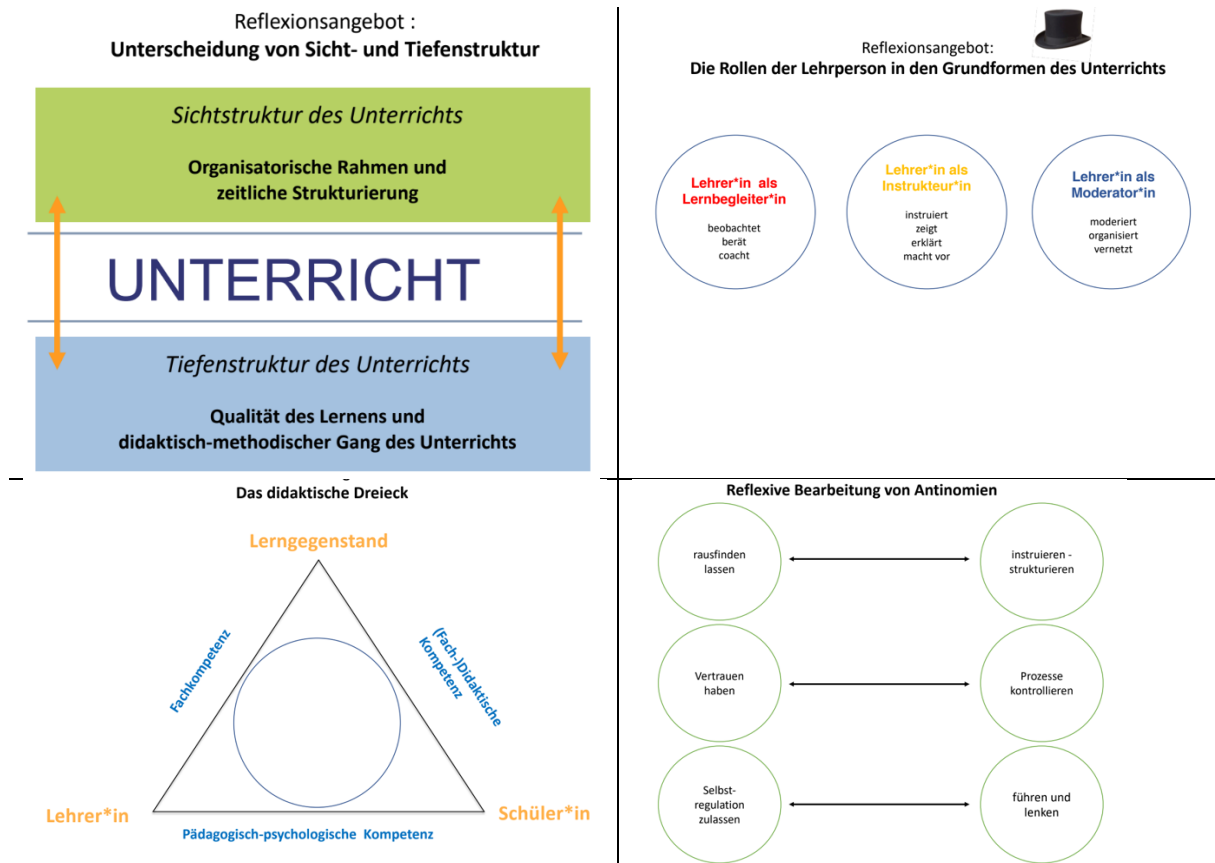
Reflexionsangebot :
**Unterscheidung von Sicht- und Tiefenstruktur**

*Sichtstruktur des Unterrichts*

**Organisatorische Rahmen und zeitliche Strukturierung**

UNTERRICHT

*Tiefenstruktur des Unterrichts*

**Qualität des Lernens und didaktisch-methodischer Gang des Unterrichts**

Reflexionsangebot:
**Die Rollen der Lehrperson in den Grundformen des Unterrichts**

**Lehrer*in als Lernbegleiter*in**
beobachtet
berät
coacht

**Lehrer*in als Instrukteur*in**
instruiert
zeigt
erklärt
macht vor

**Lehrer*in als Moderator*in**
moderiert
organisiert
vernetzt

**Das didaktische Dreieck**

Lerngegenstand

Fachkompetenz

(Fach-)Didaktische Kompetenz

Lehrer*in

Schüler*in

Pädagogisch-psychologische Kompetenz

**Reflexive Bearbeitung von Antinomien**

rausfinden lassen ↔ instruieren - strukturieren

Vertrauen haben ↔ Prozesse kontrollieren

Selbst-regulation zulassen ↔ führen und lenken